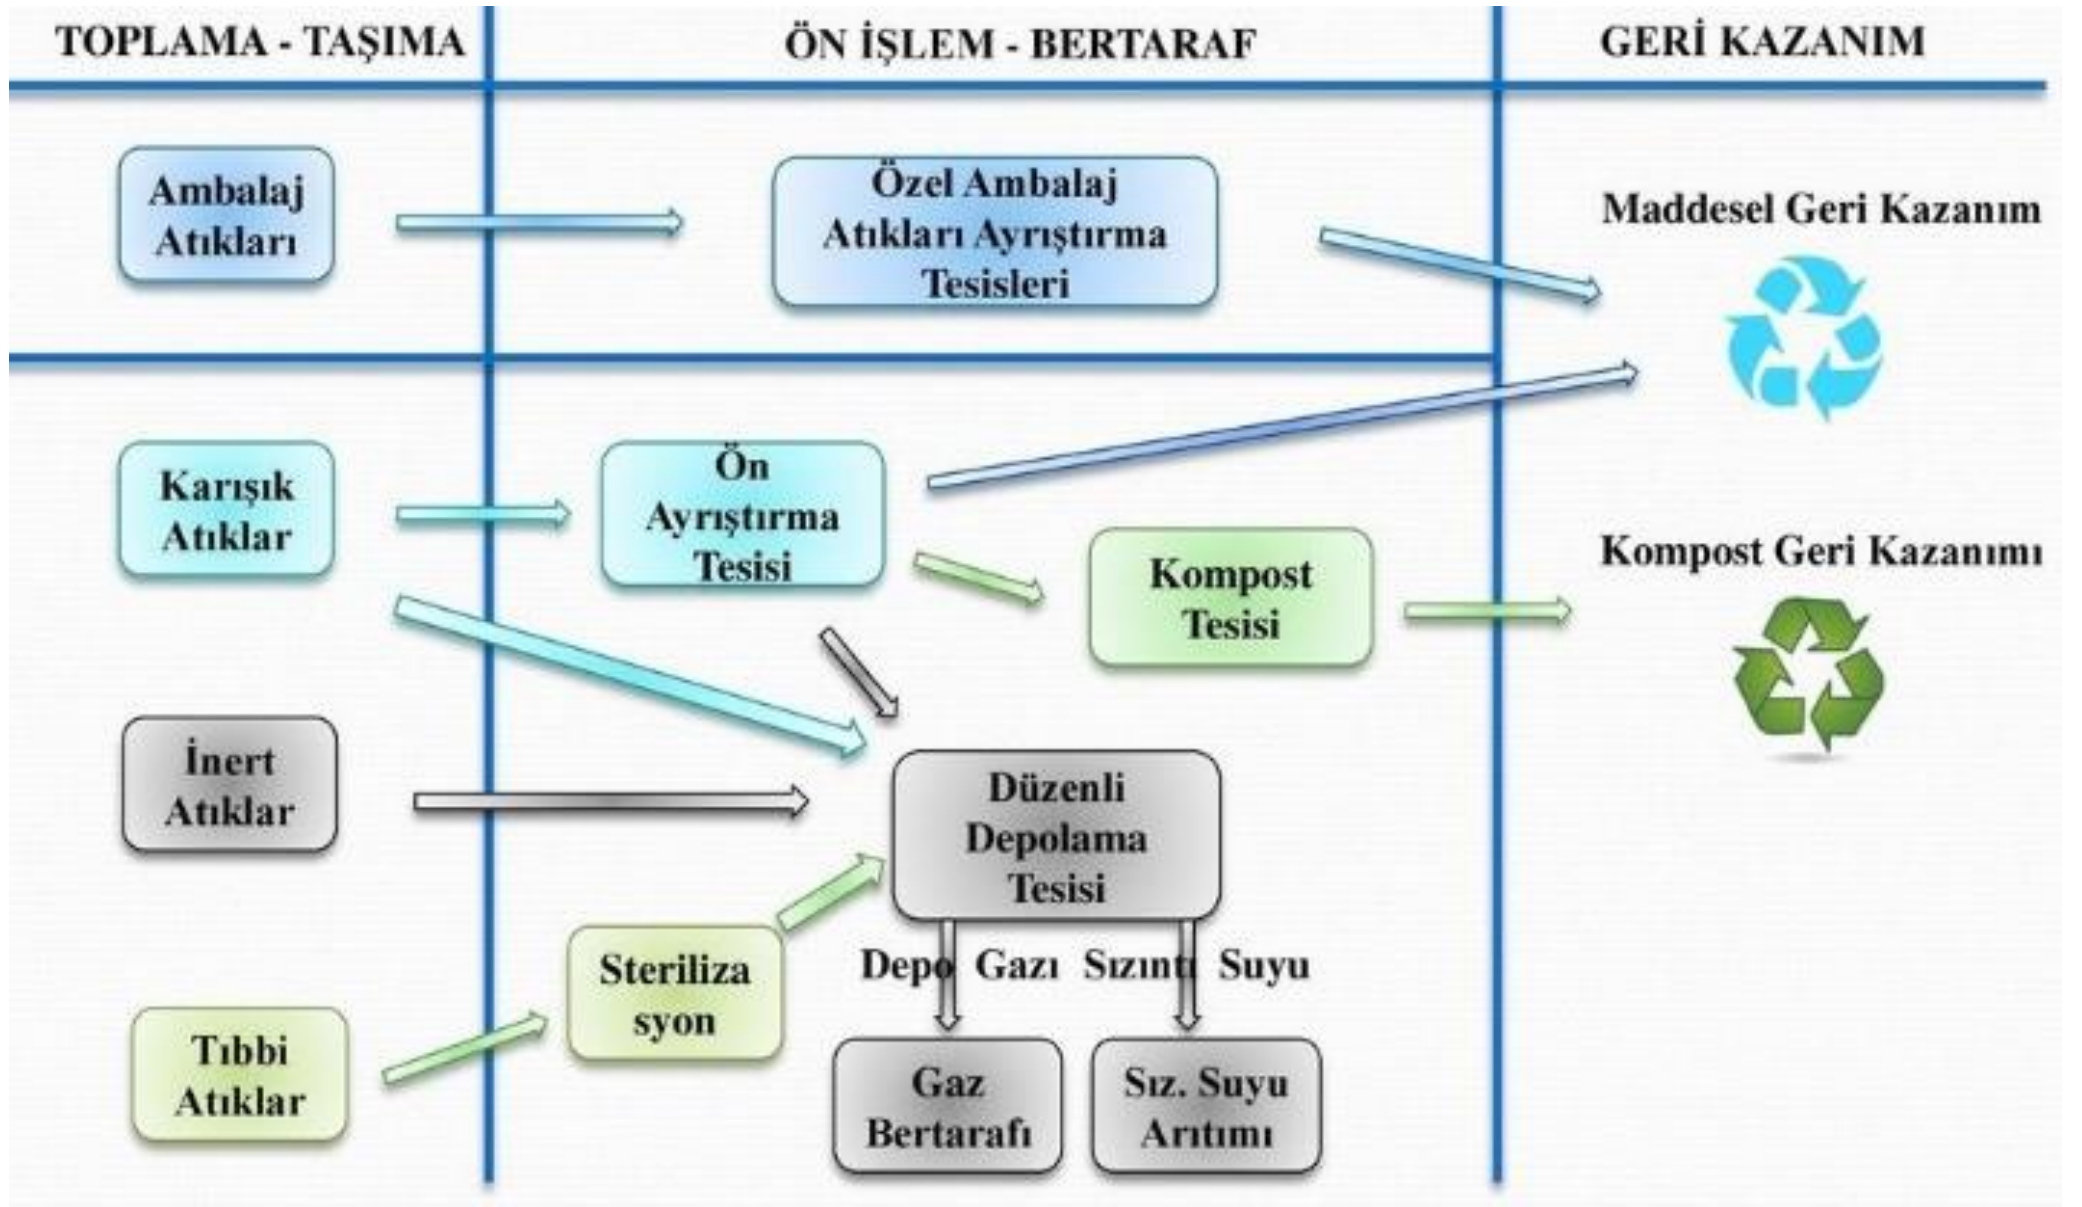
TOPLAMA - TAŞIMA

ÖN İŞLEM - BERTARAF

GERİ KAZANIM

Ambalaj Atıkları

Özel Ambalaj Atıkları Ayrıştırma Tesisleri

Maddesel Geri Kazanım

Karışık Atıklar

Ön Ayrıştırma Tesisi

Kompost Tesisi

Kompost Geri Kazanımı

İnert Atıklar

Düzenli Depolama Tesisi

Depo Gazı

Sızıntı Suyu

Steriliza syon

Tıbbi Atıklar

Gaz Bertarafı

Sız. Suyu Arıtımı